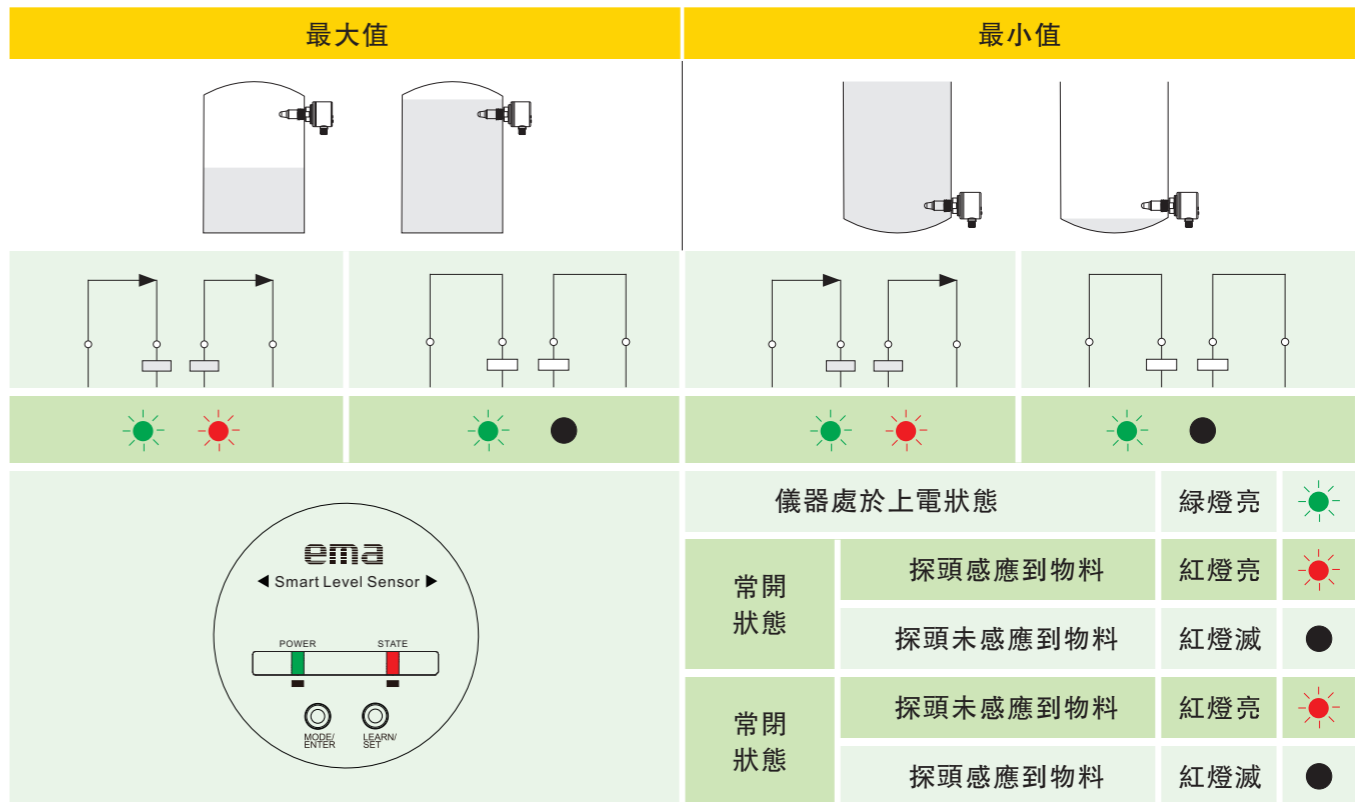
最大值

最小值

ema
◀ Smart Level Sensor ▶

POWER

STATE

MODE/
ENTER

LEARN/
SET

| 儀器處於上電狀態 | | 綠燈亮 |
|---|---|---|
| 常開狀態 | 探頭感應到物料 | 紅燈亮 |
| | 探頭未感應到物料 | 紅燈滅 |
| 常閉狀態 | 探頭未感應到物料 | 紅燈亮 |
| | 探頭感應到物料 | 紅燈滅 |